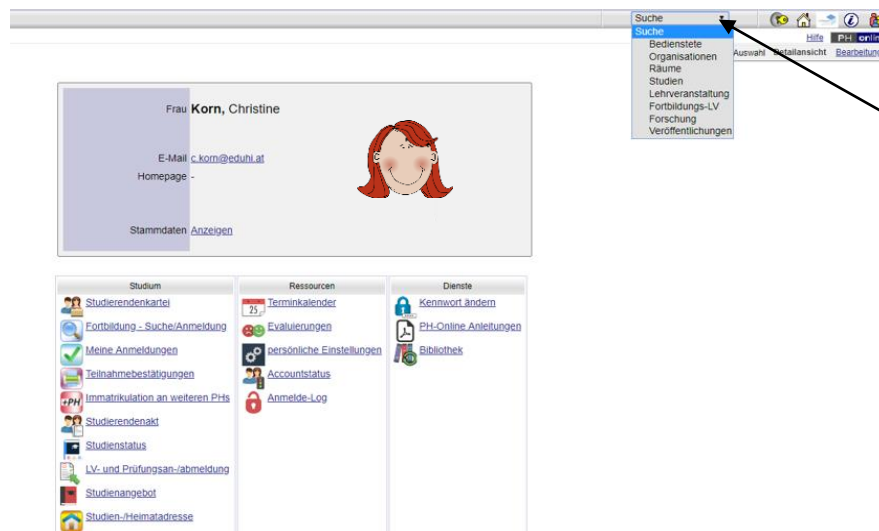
Suche
Suche
Bedienstete
Organisationen
Räume
Studien
Lehrveranstaltung
Fortbildungs-LV
Forschung
Veröffentlichungen

Hilfe PH onlin
Auswahl Detailansicht Bearbeitung

Frau **Korn,** Christine

E-Mail c.korn@eduhi.at
Homepage -

Stammdaten Anzeigen

| Studium | Ressourcen | Dienste |
|---|---|---|
| Studierendenkartei | 25 Terminkalender | Kennwort ändern |
| Fortbildung - Suche/Anmeldung | Evaluierungen | PH-Online Anleitungen |
| Meine Anmeldungen | persönliche Einstellungen | Bibliothek |
| Teilnahmebestätigungen | Accountstatus | |
| +PH Immatrikulation an weiteren PHs | Anmelde-Log | |
| Studierendenakt | | |
| Studienstatus | | |
| LV- und Prüfungsan-/abmeldung | | |
| Studienangebot | | |
| Studien-/Heimatadresse | | |